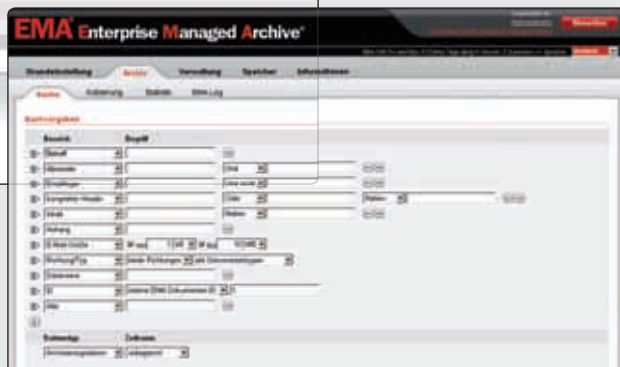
EMA Enterprise Managed Archive

Abmelden

Grundeinstellung | Archiv | Verwaltung | Speicher | Informationen

Suche | Exklusion | Statistik | EMA Log

Suchvorgaben

Bereich | Begriff

Betreff
Absender | Und
Empfänger | Und nicht
Komplettes Header | Oder | Relativ
Inhalt | Relativ
Anhang
E-Mail-Größe | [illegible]
Richtung/Typ | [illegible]
Datenbank
ID
Alle

Sortierung | Zeitraum